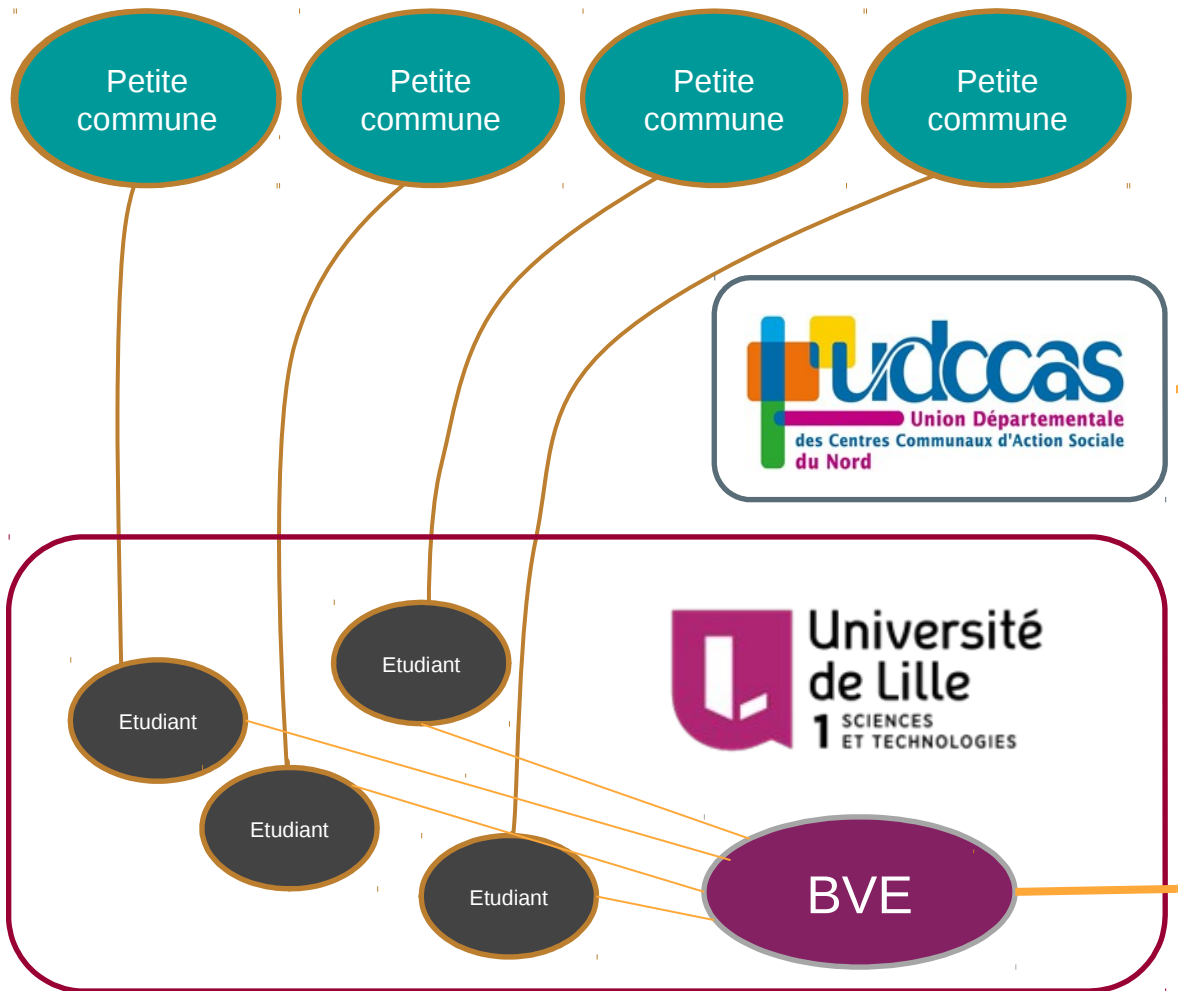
Petite commune

Petite commune

Petite commune

Petite commune

udccas
Union Départementale
des Centres Communaux d'Action Sociale
du Nord

Université de Lille
1 SCIENCES ET TECHNOLOGIES

Etudiant

Etudiant

Etudiant

Etudiant

BVE